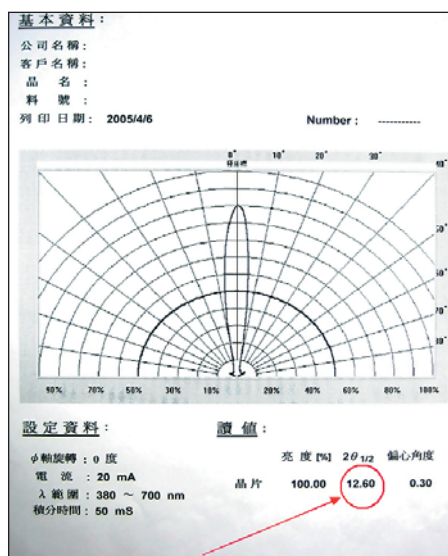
基本資料：

公司名稱：
客戶名稱：
品　名：
料　號：
列印日期： 2005/4/6

Number : ----------

0° 10° 20° 30°
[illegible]

50°
60°
70°
80°
90°

90% 70% 50% 30% 10% 10% 30% 50% 70% 80% 100%

設定資料：

φ軸旋轉：0 度
電　流：20 mA
λ 範圍：380 ～ 700 nm
積分時間：50 mS

讀值：

| | 亮度 [%] | $2\theta_{1/2}$ | 偏心角度 |
|---|---|---|---|
| 晶片 | 100.00 | 12.60 | 0.30 |